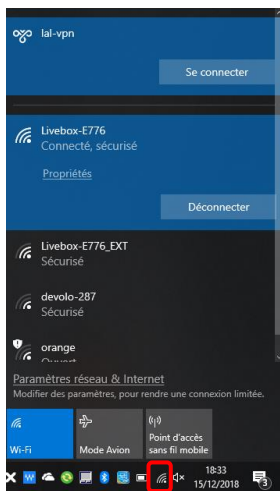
lal-vpn

Se connecter

Livebox-E776
Connecté, sécurisé

Propriétés

Déconnecter

Livebox-E776_EXT
Sécurisé

devolo-287
Sécurisé

orange
Ouvert

Paramètres réseau & Internet
Modifier des paramètres, pour rendre une connexion limitée.

Wi-Fi

Mode Avion

Point d'accès sans fil mobile

18:33
15/12/2018

3